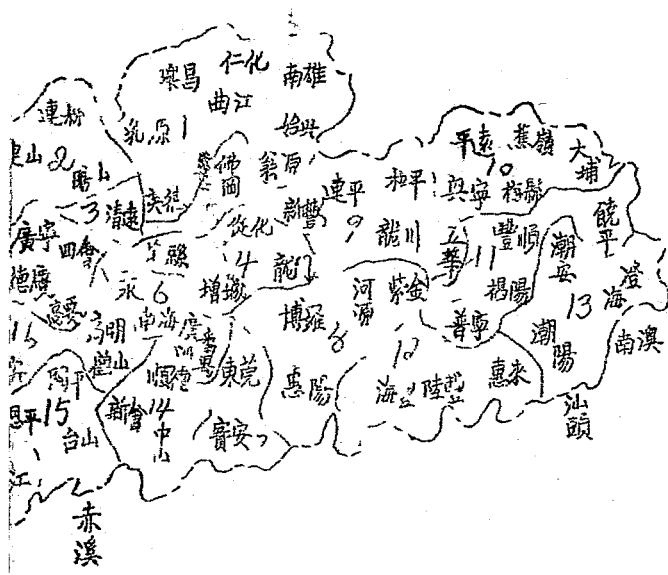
南雄
仁化
乐昌
曲江
乳源 1
始興
連縣
陽山 2
翁源
連平
和平
蕉嶺
平遠
10
大埔
興寧
梅縣
連山
3
清遠
佛岡
新豐
9
龍川
五華
豐順
饒平
廣寧
四會
從化
4
龍門
11
潮安
澄海
德慶
高要
永 6
增城
河源
紫金
揭陽
13
南澳
高明
南海
廣州
番禺
博羅
8
普寧
潮陽
鶴山
順德
東莞
惠陽
12
海豐
陸豐
惠來
汕頭
開平 15
新會
14
中山
寶安
台山
赤溪